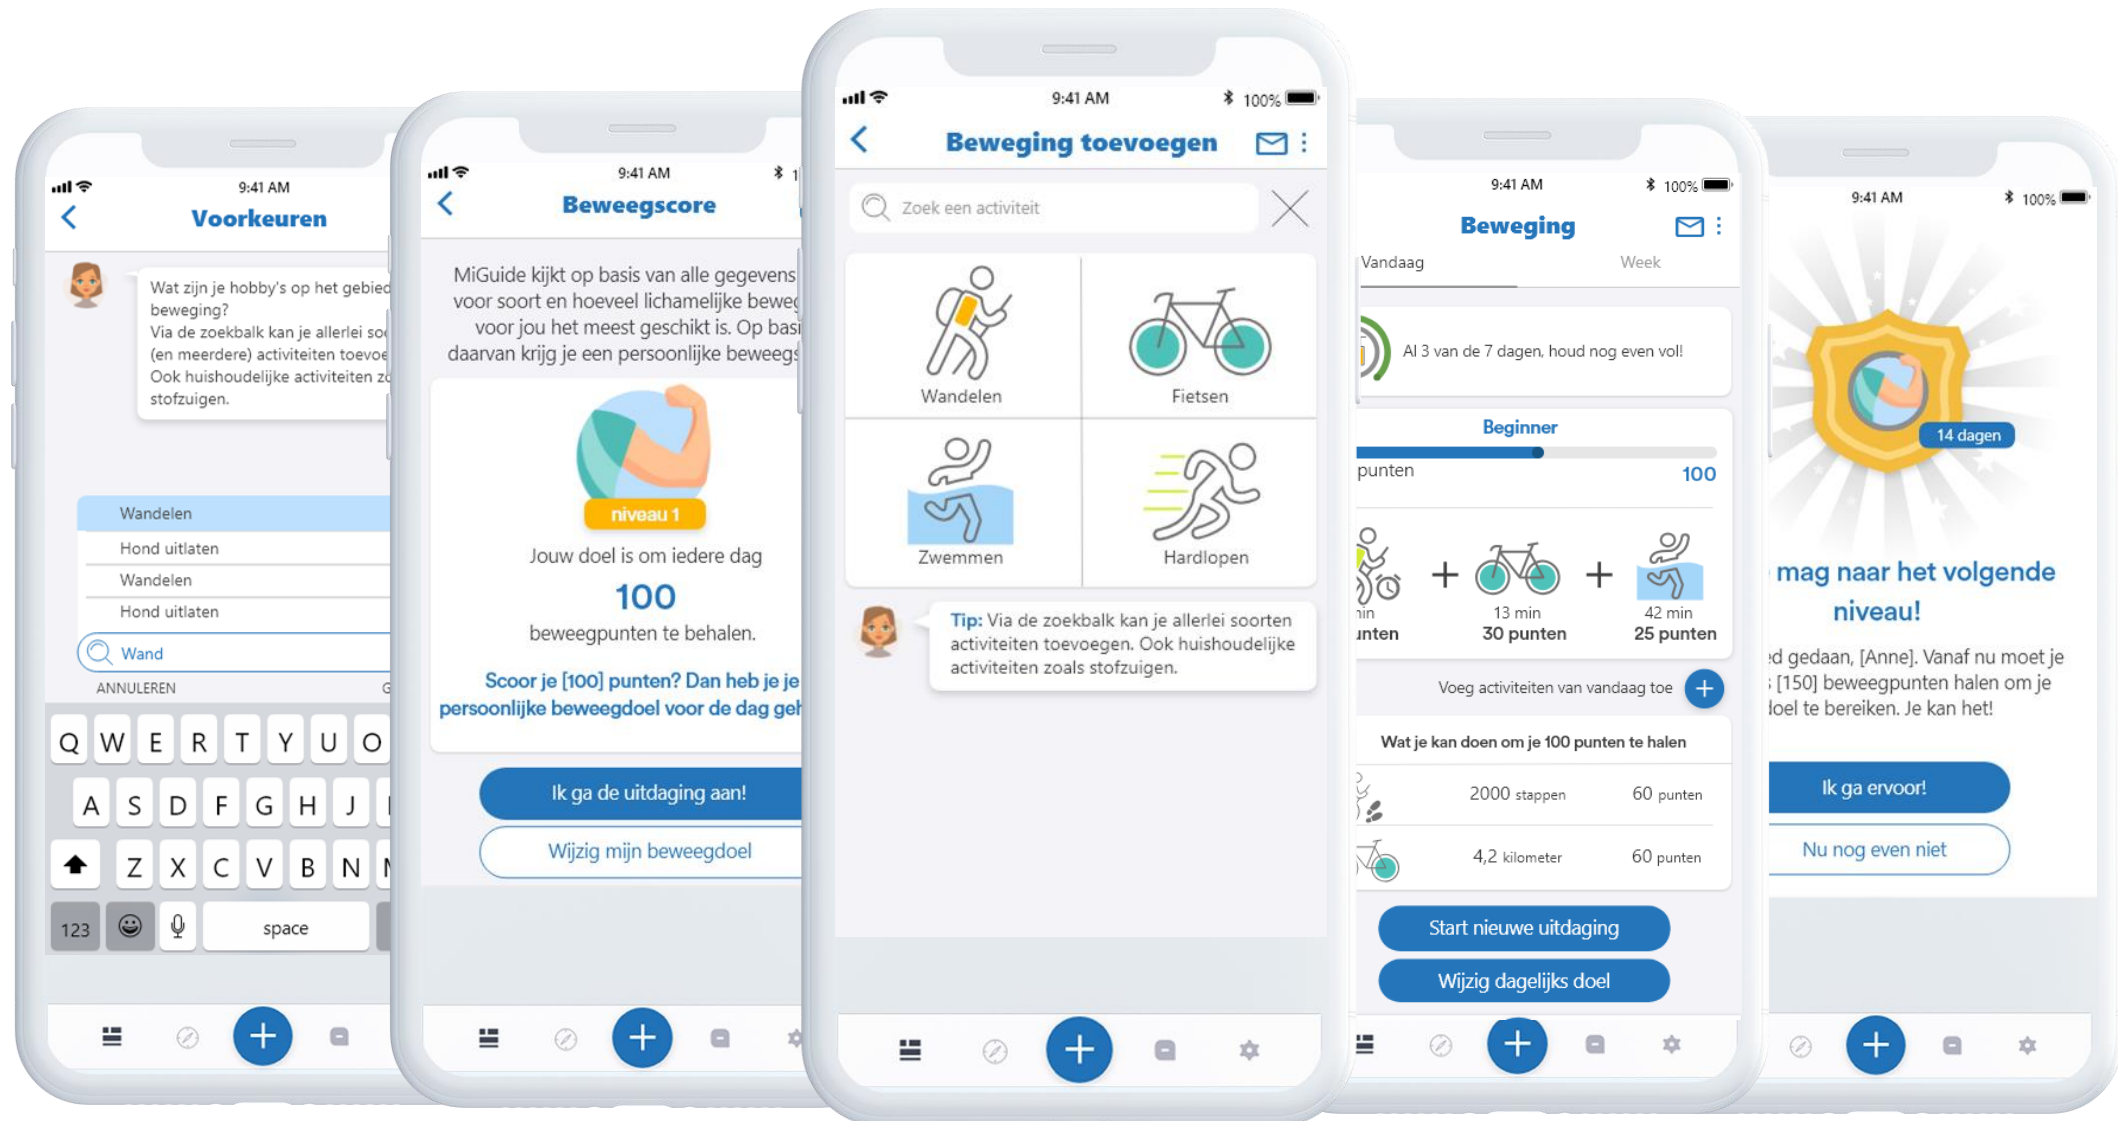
9:41 AM

Voorkeuren

Wat zijn je hobby's op het gebied beweging?
Via de zoekbalk kan je allerlei so (en meerdere) activiteiten toevoe
Ook huishoudelijke activiteiten z stofzuigen.

Wandelen
Hond uitlaten
Wandelen
Hond uitlaten

Wand

ANNULEREN

Q W E R T Y U O
A S D F G H J
Z X C V B N
123 space

9:41 AM

Beweegscore

MiGuide kijkt op basis van alle gegevens voor soort en hoeveel lichamelijke beweg voor jou het meest geschikt is. Op basi daarvan krijg je een persoonlijke beweeg

niveau 1

Jouw doel is om iedere dag
100
beweegpunten te behalen.

Scoor je [100] punten? Dan heb je je persoonlijke beweegdoel voor de dag geh

Ik ga de uitdaging aan!

Wijzig mijn beweegdoel

9:41 AM 100%

Beweging toevoegen

Zoek een activiteit

Wandelen
Fietsen
Zwemmen
Hardlopen

Tip: Via de zoekbalk kan je allerlei soorten activiteiten toevoegen. Ook huishoudelijke activiteiten zoals stofzuigen.

9:41 AM 100%

Beweging

Vandaag
Week

Al 3 van de 7 dagen, houd nog even vol!

Beginner
punten
100

+ +
min
13 min
42 min
nten
30 punten
25 punten

Voeg activiteiten van vandaag toe

Wat je kan doen om je 100 punten te halen

2000 stappen 60 punten
4,2 kilometer 60 punten

Start nieuwe uitdaging

Wijzig dagelijks doel

9:41 AM 100%

14 dagen

mag naar het volgende niveau!

d gedaan, [Anne]. Vanaf nu moet je [150] beweegpunten halen om je doel te bereiken. Je kan het!

Ik ga ervoor!

Nu nog even niet